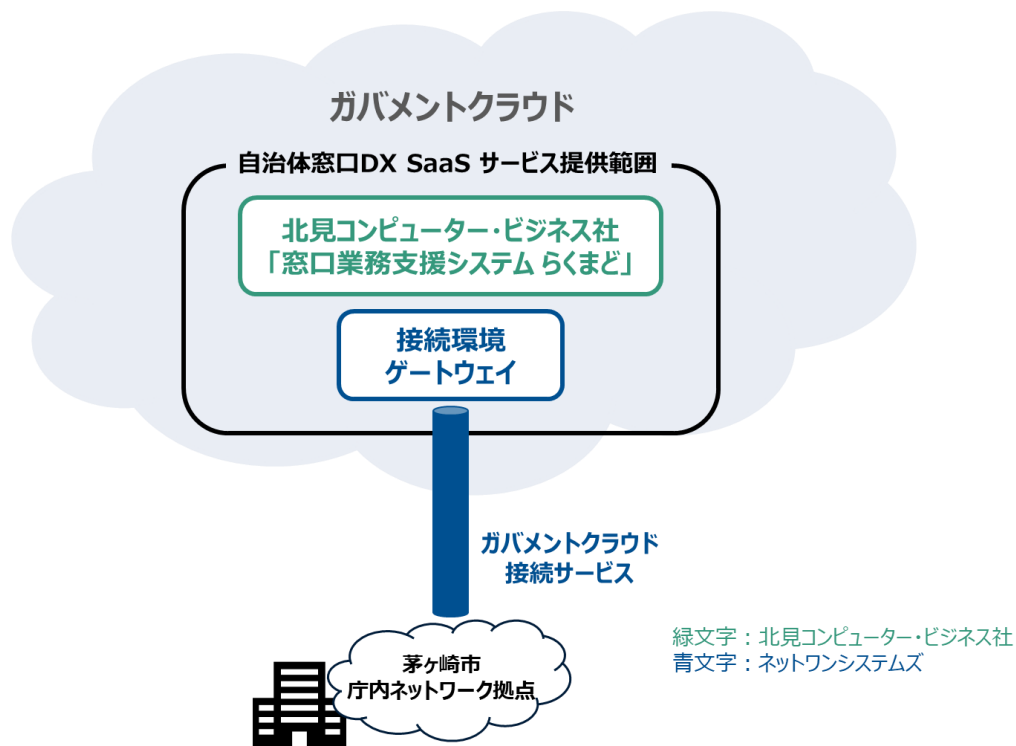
ガバメントクラウド

自治体窓口DX SaaS サービス提供範囲

北見コンピューター・ビジネス社
「窓口業務支援システム らくまど」

接続環境
ゲートウェイ

ガバメントクラウド
接続サービス

緑文字：北見コンピューター・ビジネス社
青文字：ネットワンシステムズ

茅ヶ崎市
庁内ネットワーク拠点